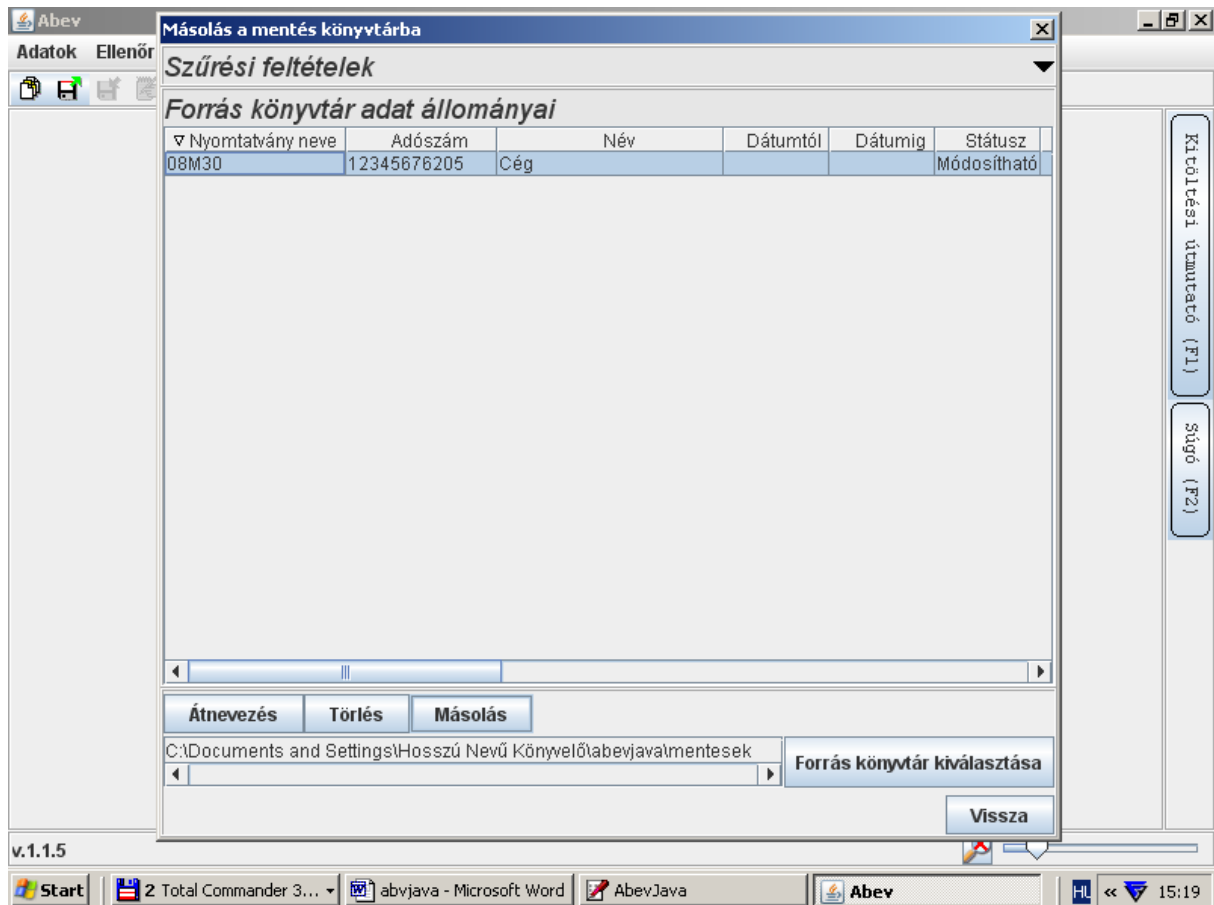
Abev

Adatok Ellenőr

Másolás a mentés könyvtárba

Szűrési feltételek

Forrás könyvtár adat állományai

| Nyomtatvány neve | Adószám | Név | Dátumtól | Dátumig | Státusz |
|---|---|---|---|---|---|
| 08M30 | 12345676205 | Cég | | | Módosítható |

Átnevezés Törlés Másolás

C:\Documents and Settings\Hosszú Nevű Könyvelő\abevjava\mentesek

Forrás könyvtár kiválasztása

Vissza

Kitöltési útmutató (F1)

Súgó (F2)

v.1.1.5

Start 2 Total Commander 3... abvjava - Microsoft Word AbevJava Abev HU « 15:19